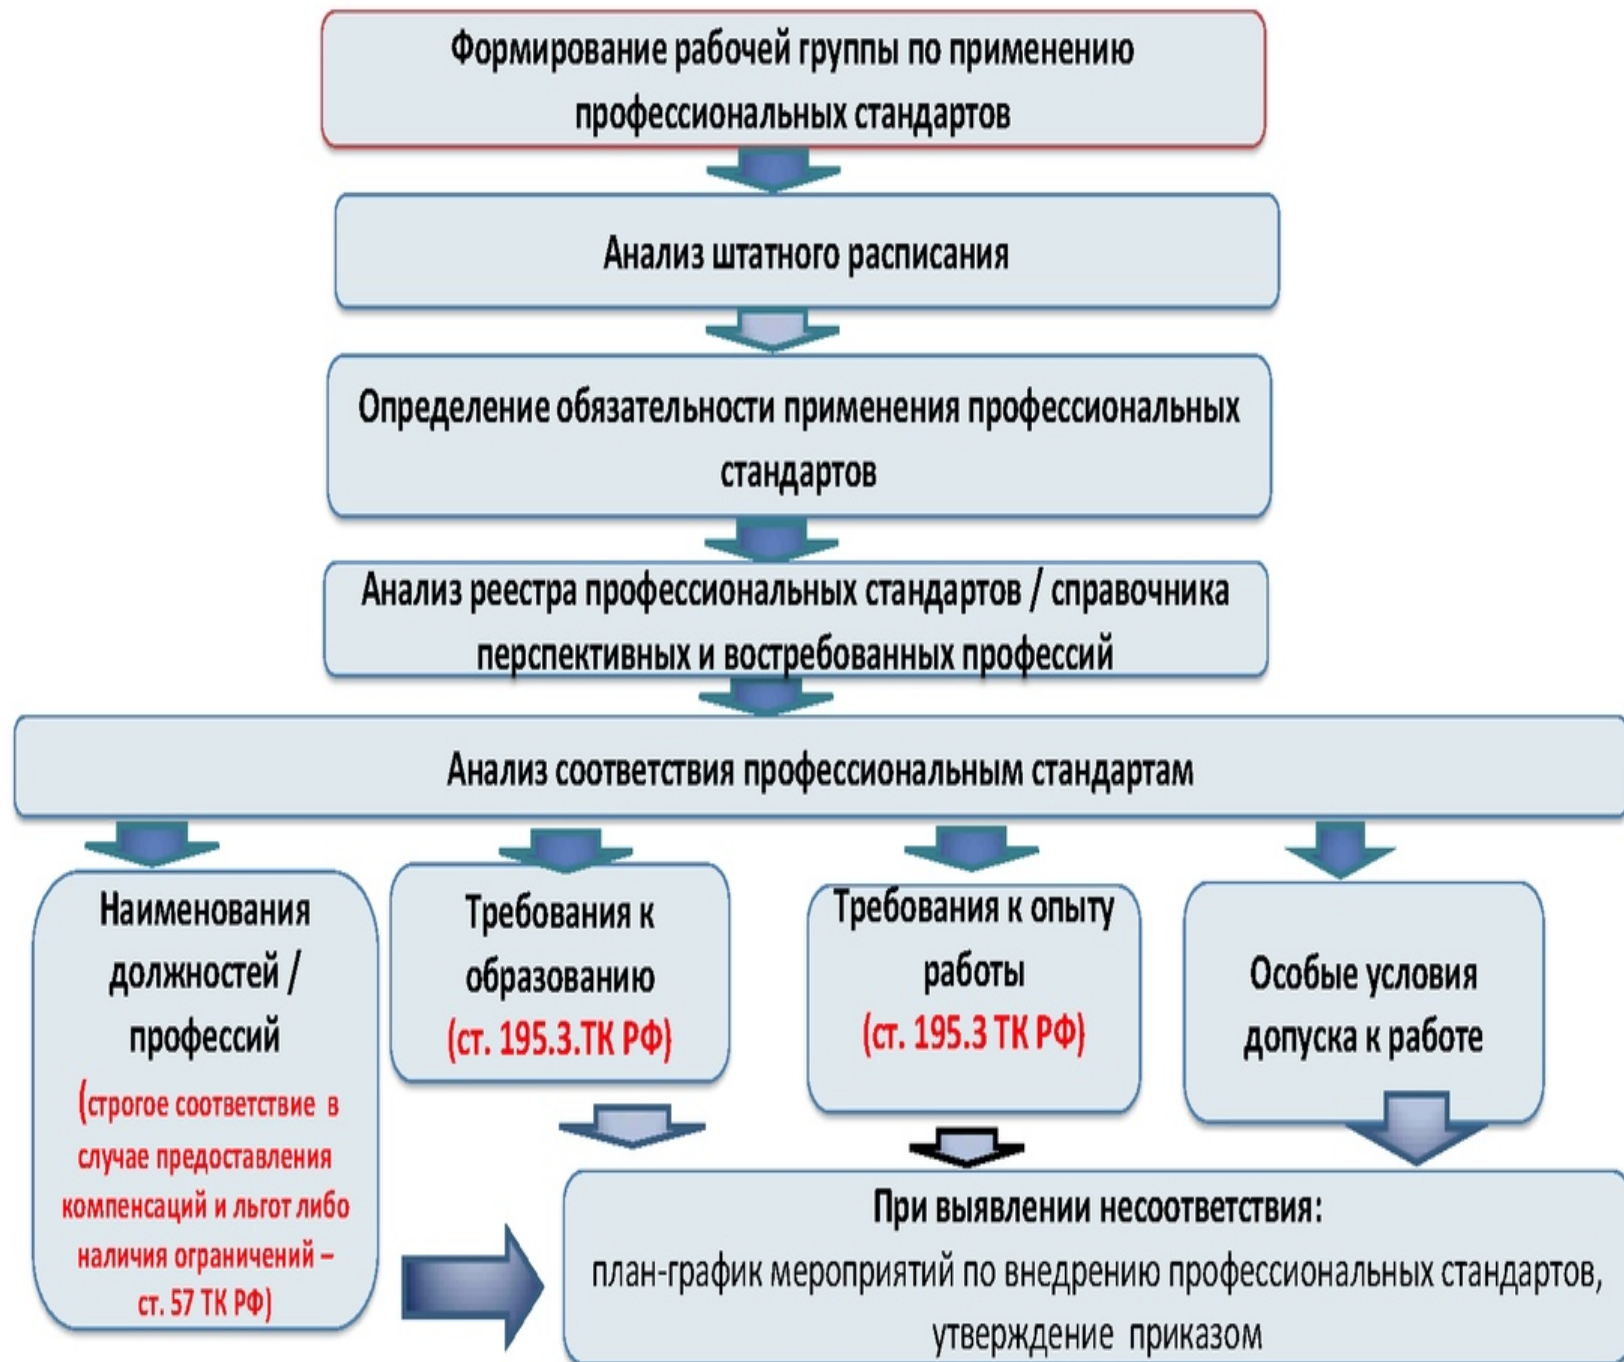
Формирование рабочей группы по применению профессиональных стандартов

Анализ штатного расписания

Определение обязательности применения профессиональных стандартов

Анализ реестра профессиональных стандартов / справочника перспективных и востребованных профессий

Анализ соответствия профессиональным стандартам

Наименования должностей / профессий (строгое соответствие в случае предоставления компенсаций и льгот либо наличия ограничений – ст. 57 ТК РФ)

Требования к образованию (ст. 195.3.ТК РФ)

Требования к опыту работы (ст. 195.3 ТК РФ)

Особые условия допуска к работе

При выявлении несоответствия:
план-график мероприятий по внедрению профессиональных стандартов, утверждение приказом